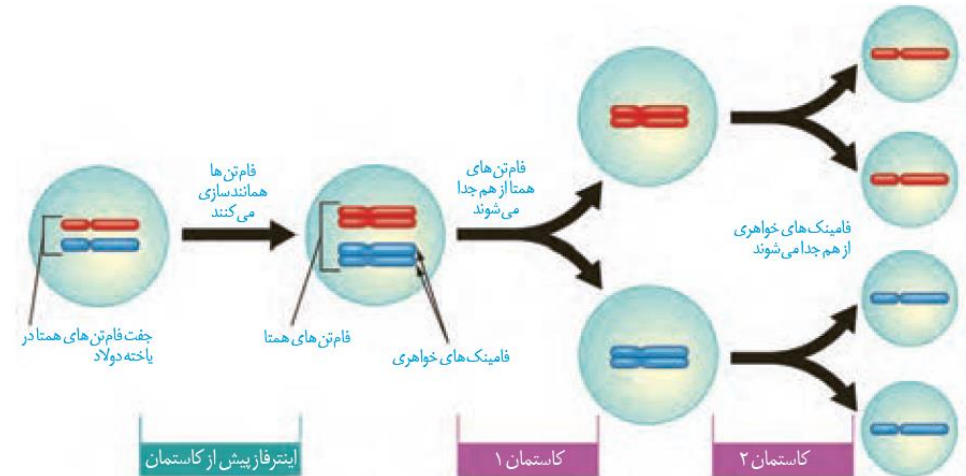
فام‌تن‌ها همانندسازی می‌کنند

فام‌تن‌های همتا از هم جدا می‌شوند

فامینک‌های خواهری از هم جدا می‌شوند

جفت فام‌تن‌های همتا در یاخته دولاد

فام‌تن‌های همتا

فامینک‌های خواهری

اینترفاز پیش از کاستمان

کاستمان ۱

کاستمان ۲